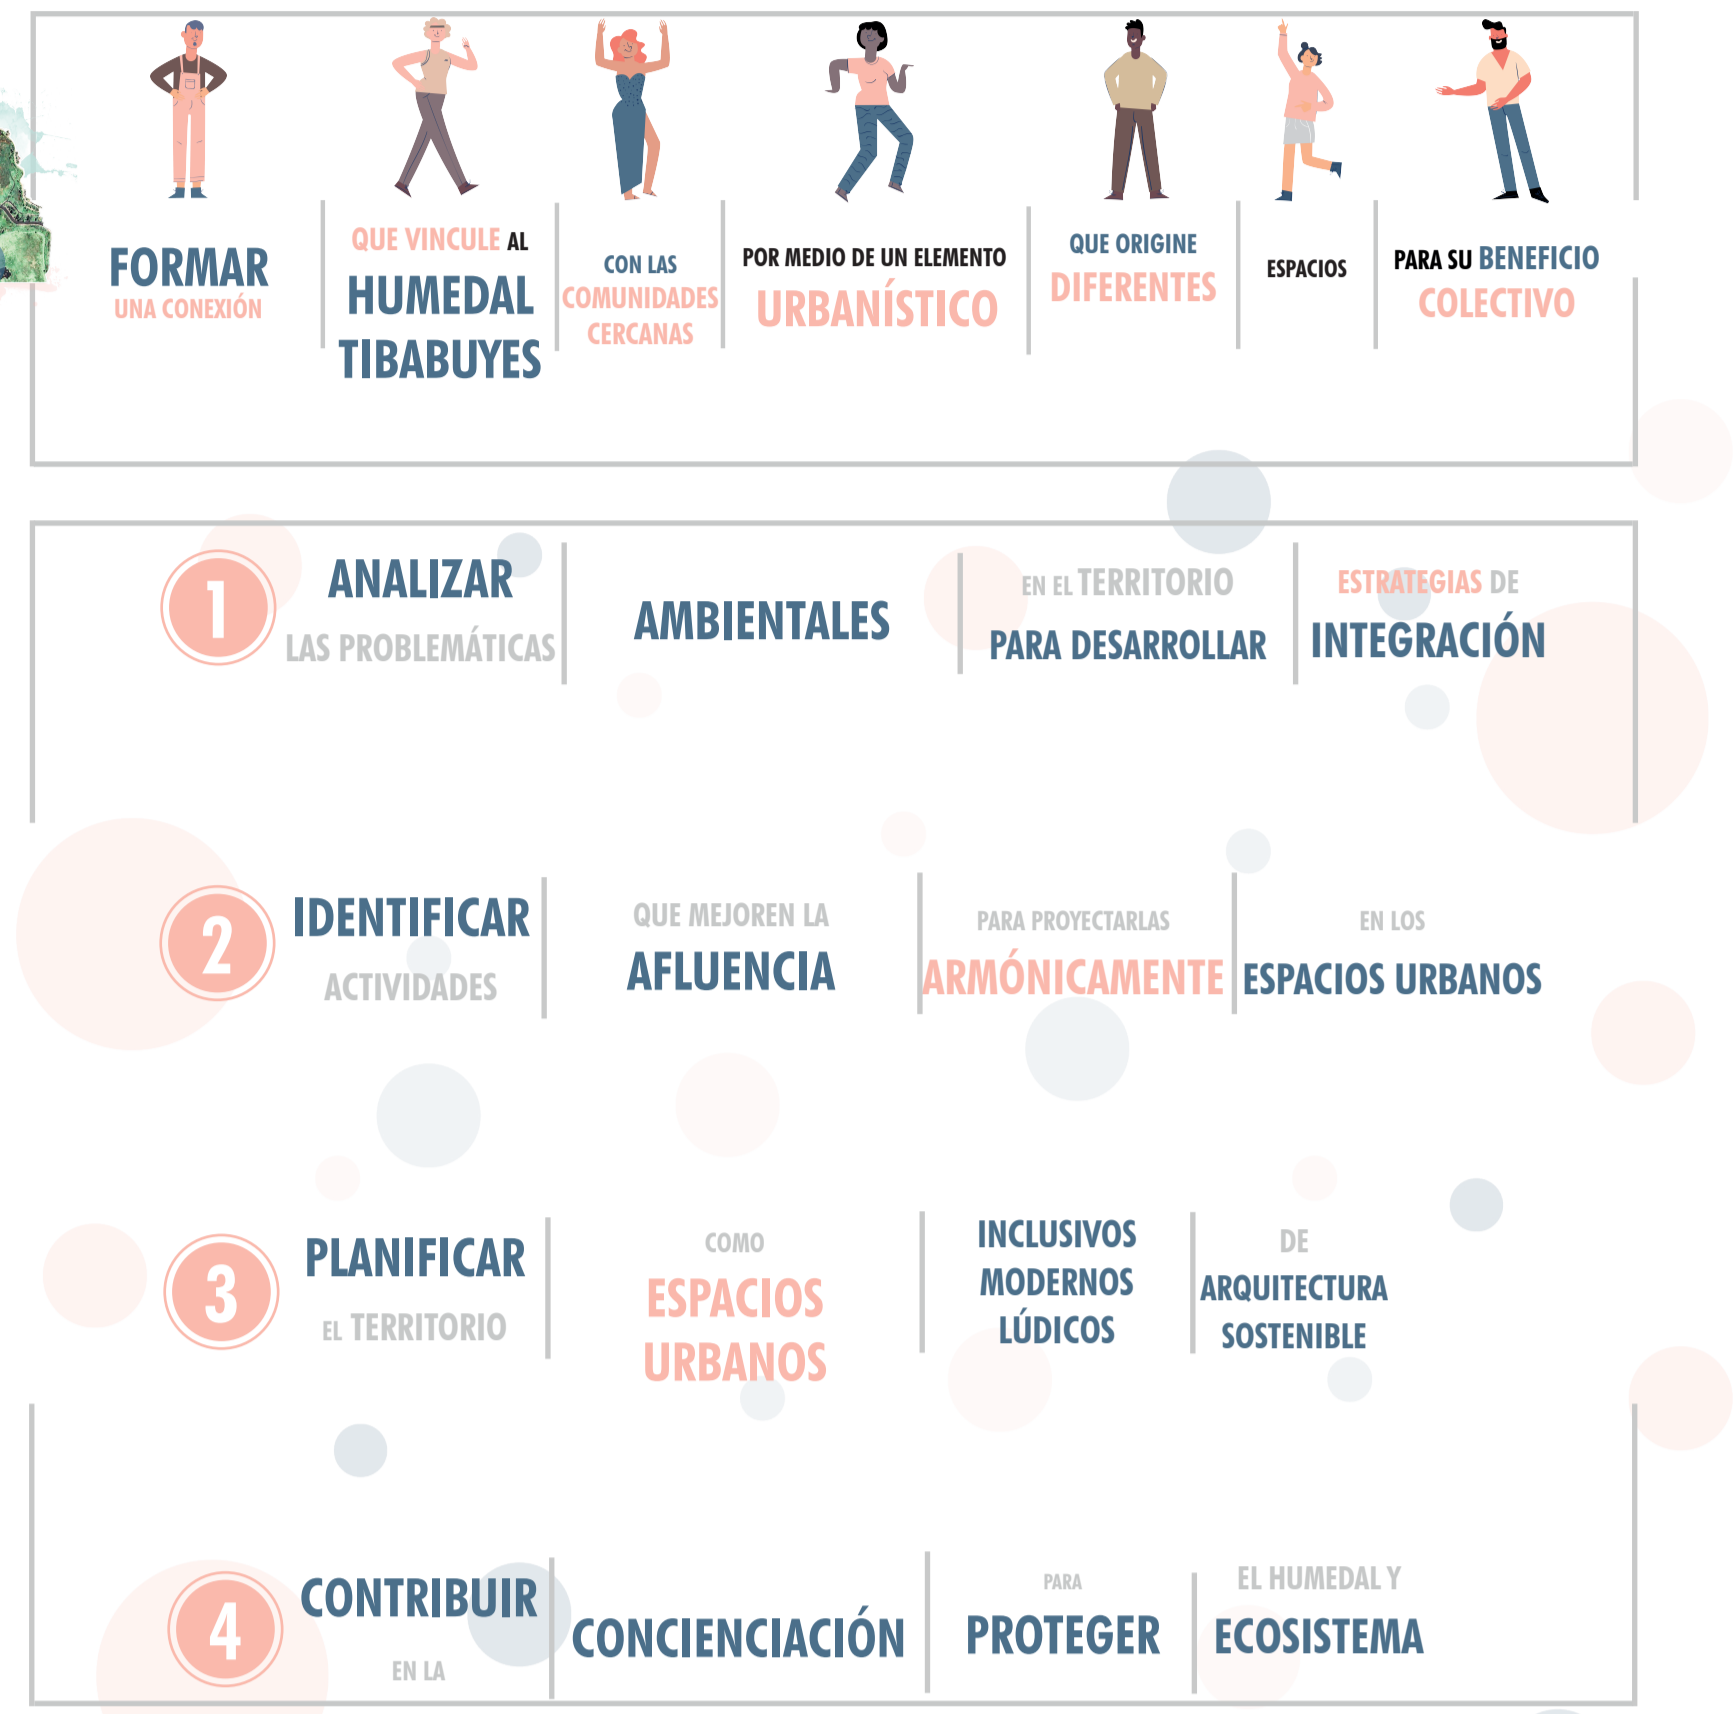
FORMAR
UNA CONEXIÓN

QUE VINCULE AL
HUMEDAL
TIBABUYES

CON LAS
COMUNIDADES
CERCANAS

POR MEDIO DE UN ELEMENTO
URBANÍSTICO

QUE ORIGINE
DIFERENTES

ESPACIOS

PARA SU BENEFICIO
COLECTIVO

1
ANALIZAR
LAS PROBLEMÁTICAS

AMBIENTALES

EN EL TERRITORIO
PARA DESARROLLAR

ESTRATEGIAS DE
INTEGRACIÓN

2
IDENTIFICAR
ACTIVIDADES

QUE MEJOREN LA
AFLUENCIA

PARA PROYECTARLAS
ARMÓNICAMENTE

EN LOS
ESPACIOS URBANOS

3
PLANIFICAR
EL TERRITORIO

COMO
ESPACIOS
URBANOS

INCLUSIVOS
MODERNOS
LÚDICOS

DE
ARQUITECTURA
SOSTENIBLE

4
CONTRIBUIR
EN LA

CONCIENCIACIÓN

PARA
PROTEGER

EL HUMEDAL Y
ECOSISTEMA